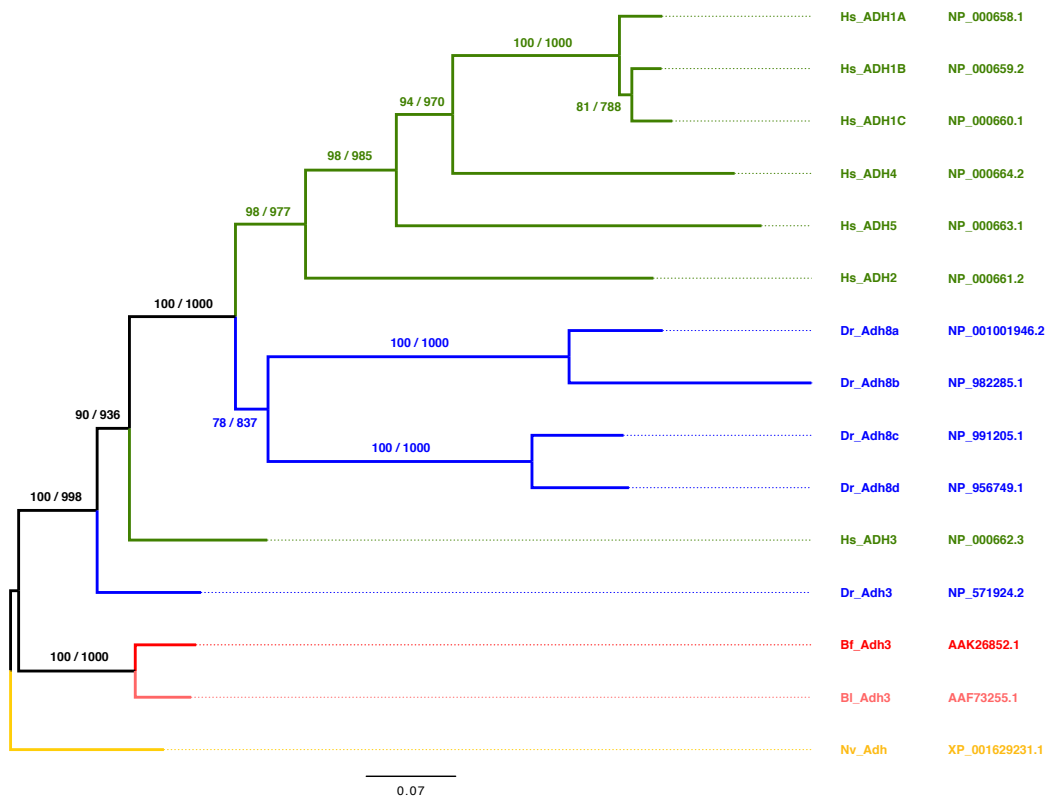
100 / 1000
Hs_ADH1A NP_000658.1
Hs_ADH1B NP_000659.2
94 / 970
81 / 788
Hs_ADH1C NP_000660.1
98 / 985
Hs_ADH4 NP_000664.2
98 / 977
Hs_ADH5 NP_000663.1
Hs_ADH2 NP_000661.2
100 / 1000
100 / 1000
Dr_Adh8a NP_001001946.2
Dr_Adh8b NP_982285.1
90 / 936
78 / 837
100 / 1000
Dr_Adh8c NP_991205.1
Dr_Adh8d NP_956749.1
100 / 998
Hs_ADH3 NP_000662.3
Dr_Adh3 NP_571924.2
100 / 1000
Bf_Adh3 AAK26852.1
Bl_Adh3 AAF73255.1
Nv_Adh XP_001629231.1
0.07